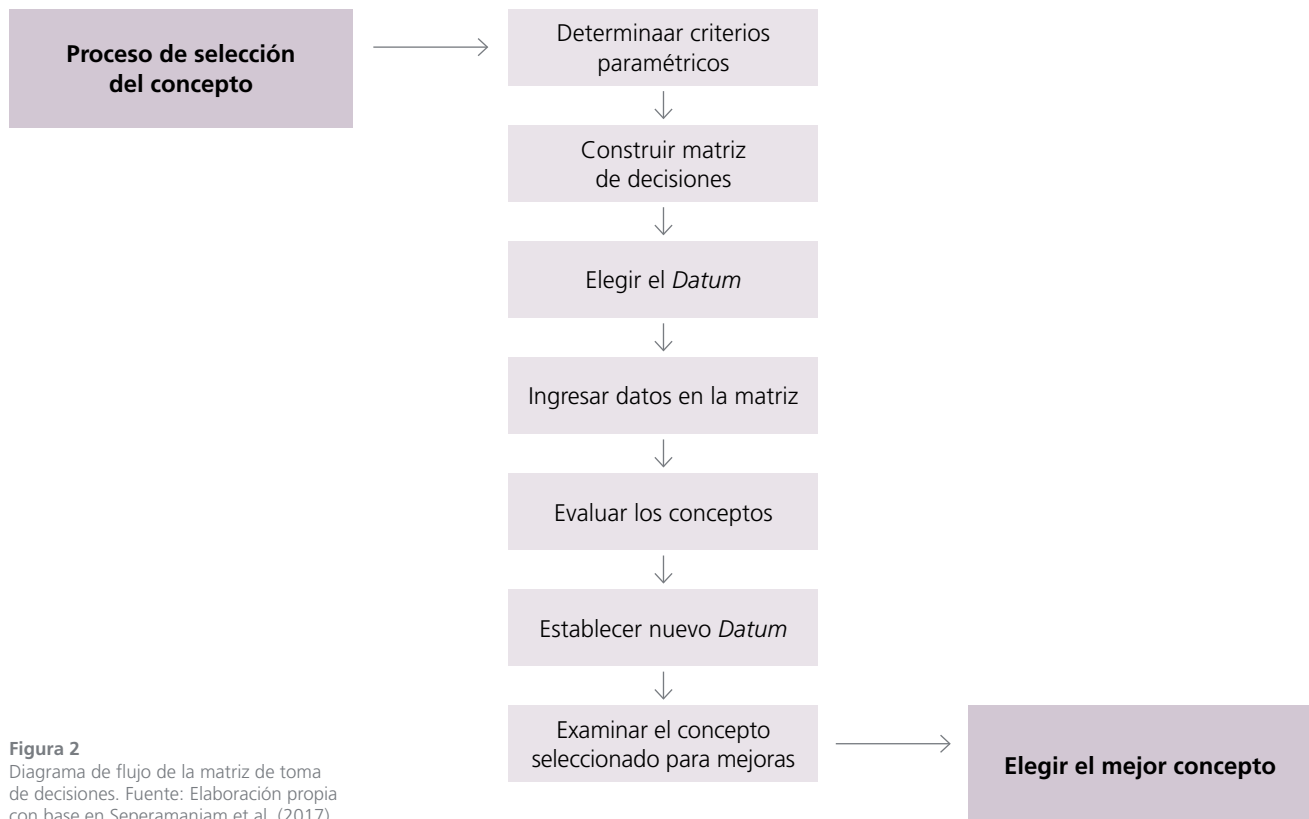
Proceso de selección del concepto

Determinaar criterios paramétricos

Construir matriz de decisiones

Elegir el *Datum*

Ingresar datos en la matriz

Evaluar los conceptos

Establecer nuevo *Datum*

Examinar el concepto seleccionado para mejoras

Elegir el mejor concepto

Figura 2
Diagrama de flujo de la matriz de toma de decisiones. Fuente: Elaboración propia con base en Seperamaniam et al. (2017).